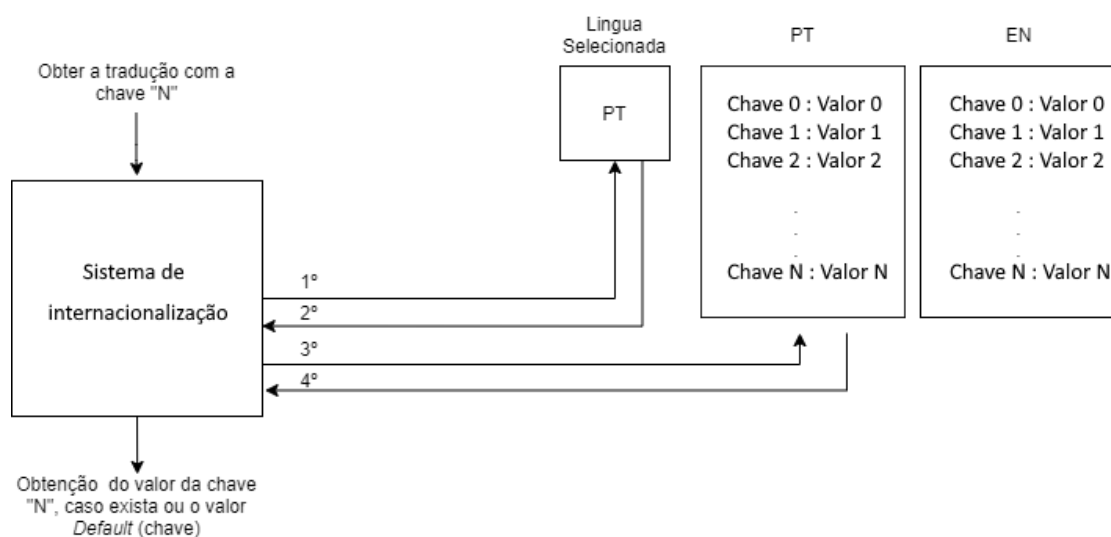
Obter a tradução com a chave "N"

Sistema de internacionalização

Lingua Selecionada

PT

PT

Chave 0 : Valor 0
Chave 1 : Valor 1
Chave 2 : Valor 2
.
.
.
Chave N : Valor N

EN

Chave 0 : Valor 0
Chave 1 : Valor 1
Chave 2 : Valor 2
.
.
.
Chave N : Valor N

1º

2º

3º

4º

Obtenção do valor da chave "N", caso exista ou o valor Default (chave)